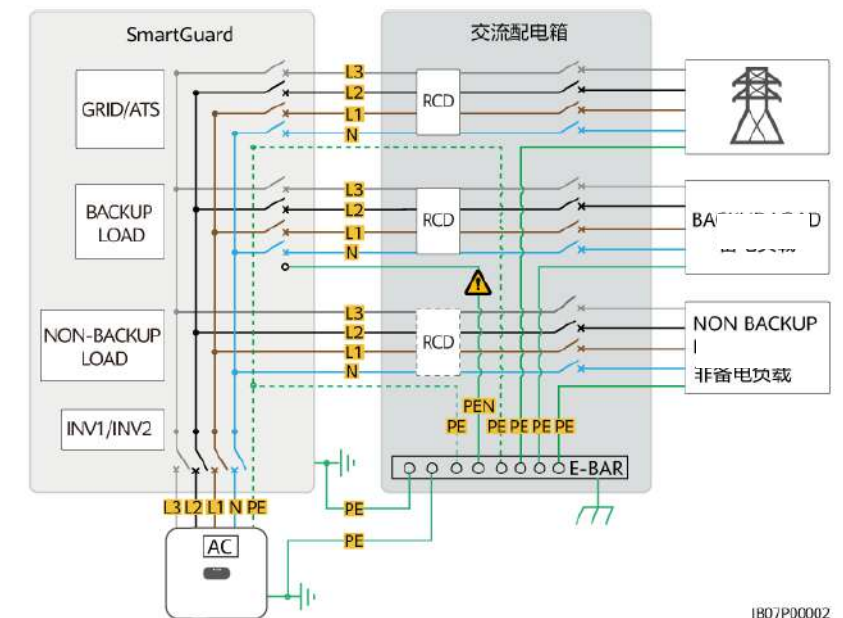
SmartGuard

交流配电箱

GRID/ATS

BACKUP LOAD

NON-BACKUP LOAD

INV1/INV2

L3
L2
L1
N

RCD

L3
L2
L1
N

RCD

L3
L2
L1
N

RCD

BA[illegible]D
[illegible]电负载

NON BACKUP
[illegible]
非备电负载

PEN
PE PE PE PE PE

E-BAR

L3 L2 L1 N PE

PE

PE

AC

IB07P00002